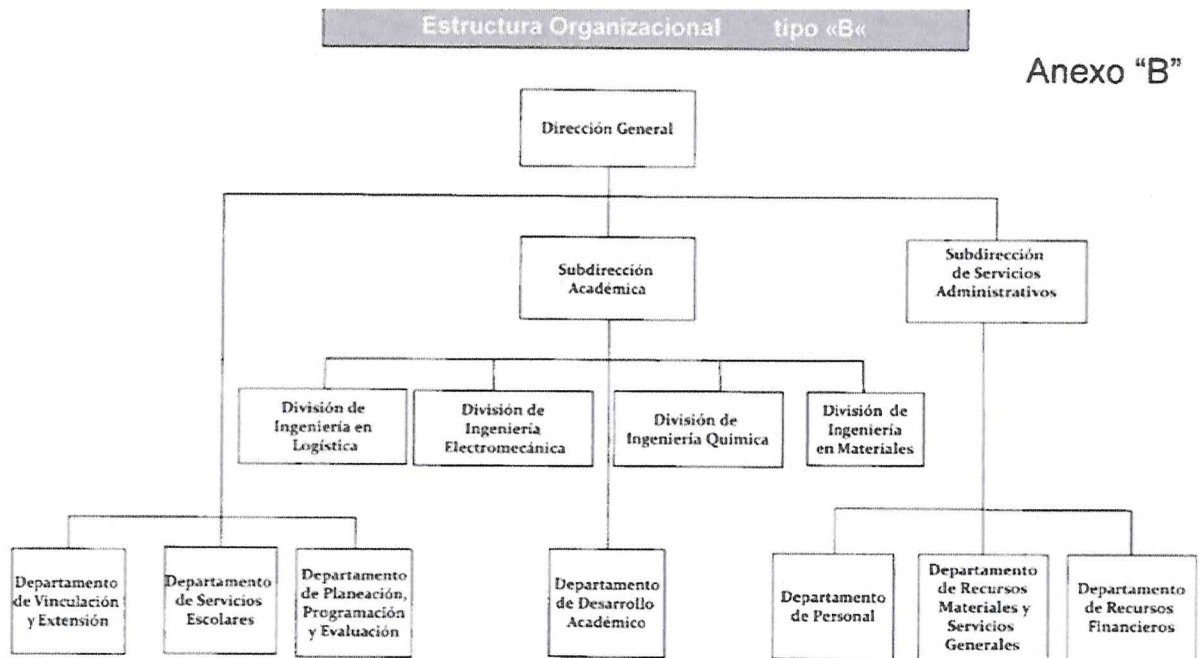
Estructura Organizacional tipo «B«

Anexo "B"

Dirección General

Subdirección Académica

Subdirección de Servicios Administrativos

División de Ingeniería en Logística

División de Ingeniería Electromecánica

División de Ingeniería Química

División de Ingeniería en Materiales

Departamento de Vinculación y Extensión

Departamento de Servicios Escolares

Departamento de Planeación, Programación y Evaluación

Departamento de Desarrollo Académico

Departamento de Personal

Departamento de Recursos Materiales y Servicios Generales

Departamento de Recursos Financieros